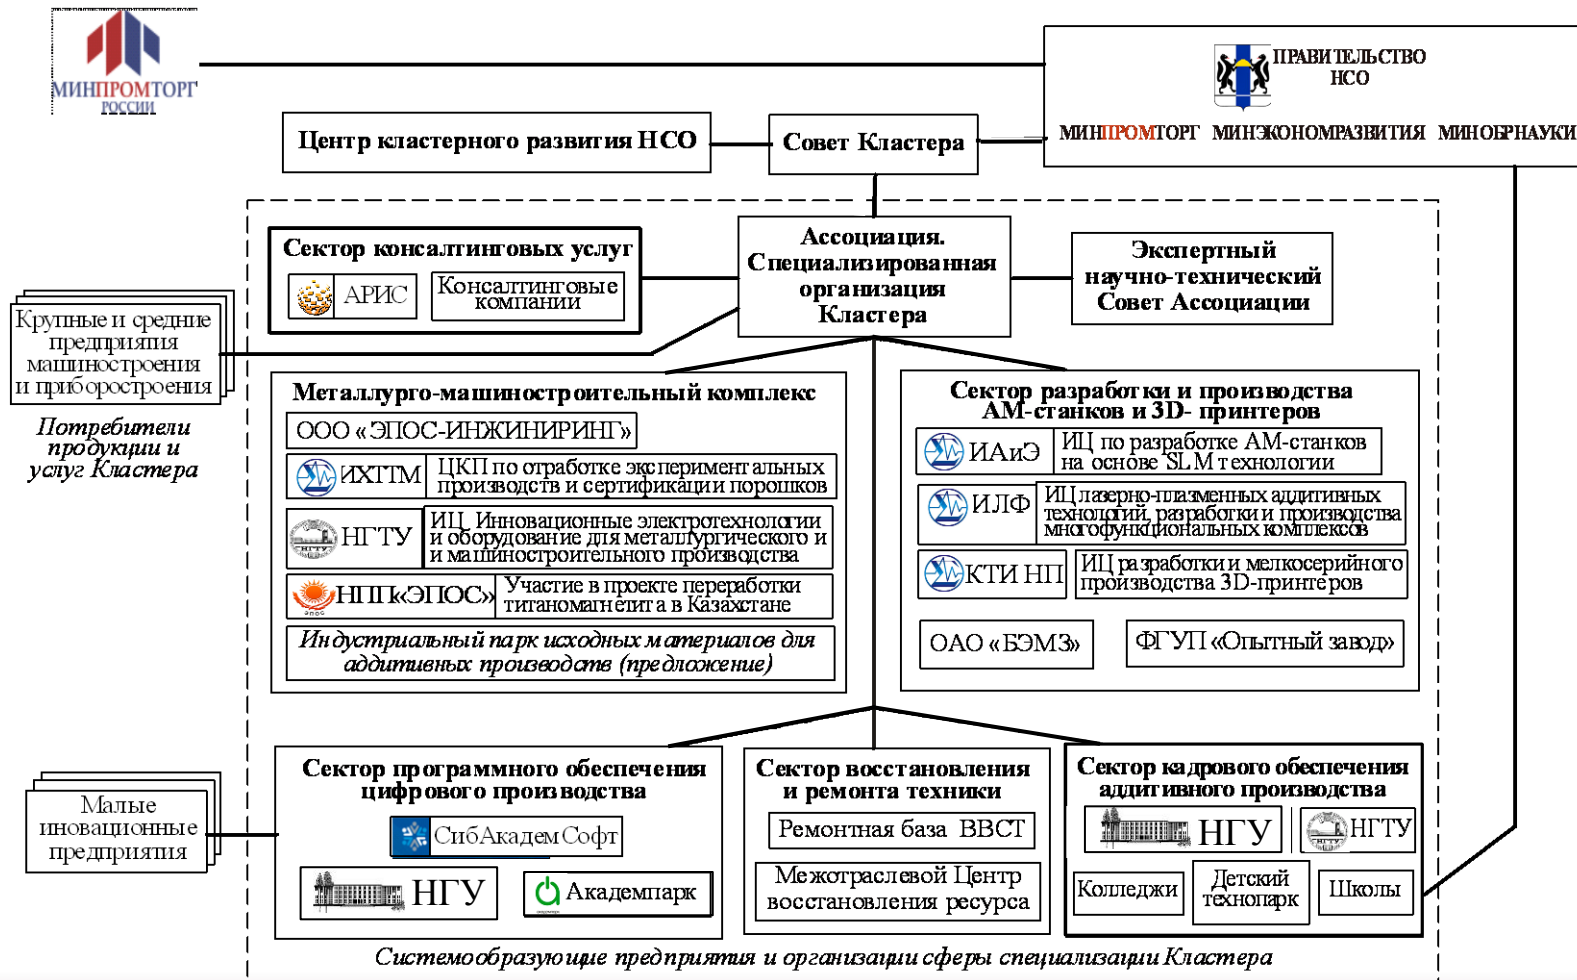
МИНПРОМТОРГ РОССИИ

ПРАВИТЕЛЬСТВО НСО

МИНПРОМТОРГ МИНЭКОНОМРАЗВИТИЯ МИНОБРНАУКИ

Центр кластерного развития НСО

Совет Кластера

Сектор консалтинговых услуг

АРИС

Консалтинговые компании

Ассоциация. Специализированная организация Кластера

Экспертный научно-технический Совет Ассоциации

Крупные и средние предприятия машиностроения и приборостроения

Потребители продукции и услуг Кластера

Металлурго-машиностроительный комплекс

ООО «ЭПОС-ИНЖИНИРИНГ»

ИХТТМ

ЦКП по отработке экспериментальных производств и сертификации порошков

НГТУ

ИЦ Инновационные электротехнологии и оборудование для металлургического и машиностроительного производства

НПП «ЭПОС»

Участие в проекте переработки титаномагнетита в Казахстане

Индустриальный парк исходных материалов для аддитивных производств (предложение)

Сектор разработки и производства АМ-станков и 3D- принтеров

ИАиЭ

ИЦ по разработке АМ-станков на основе SLM технологии

ИЛФ

ИЦ лазерно-плазменных аддитивных технологий, разработки и производства многофункциональных комплексов

КТИ НП

ИЦ разработки и мелкосерийного производства 3D-принтеров

ОАО «БЭМЗ»

ФГУП «Опытный завод»

Малые иновационные предприятия

Сектор программного обеспечения цифрового производства

СибАкадемСофт

НГУ

Академпарк

Сектор восстановления и ремонта техники

Ремонтная база ВВСТ

Межотраслевой Центр восстановления ресурса

Сектор кадрового обеспечения аддитивного производства

НГУ

НГТУ

Колледжи

Детский технопарк

Школы

Системообразующие предприятия и организации сферы специализации Кластера